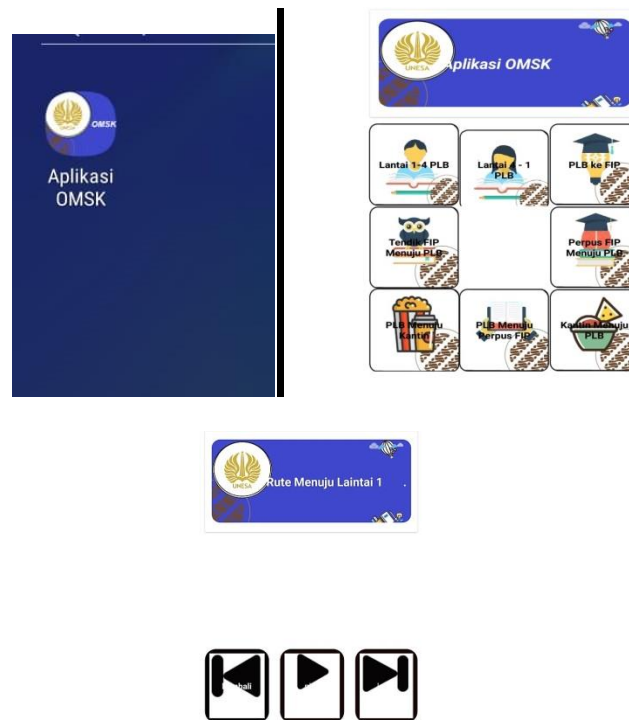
OMSK

Aplikasi OMSK

UNESA

Aplikasi OMSK

Lantai 1-4 PLB

Lantai 4 - 1 PLB

PLB ke FIP

Tendik FIP Menuju PLB

Perpus FIP Menuju PLB

PLB Menuju Kantin

PLB Menuju Perpus FIP

Kantin Menuju PLB

UNESA

Rute Menuju Laintai 1

bali